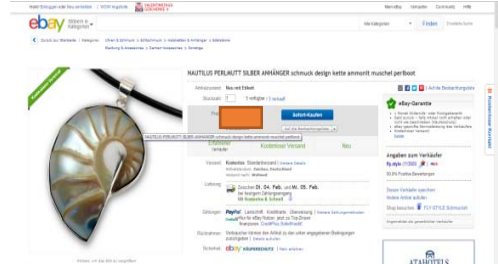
ebay

Finden

NAUTILUS PERLMUTT SILBER ANHÄNGER schmuck design kette ammonit muschel perlboot

Artikelzustand: Neu mit Etikett

Stückzahl: 1

Sofort-Kaufen

NAUTILUS PERLMUTT SILBER ANHÄNGER schmuck design kette ammonit muschel perlboot

Kostenloser Versand

Neu

Versand: Kostenlos Deutschland

Lieferung:

PayPal

eBay-Garantie

Angaben zum Verkäufer

ATAHOTELS